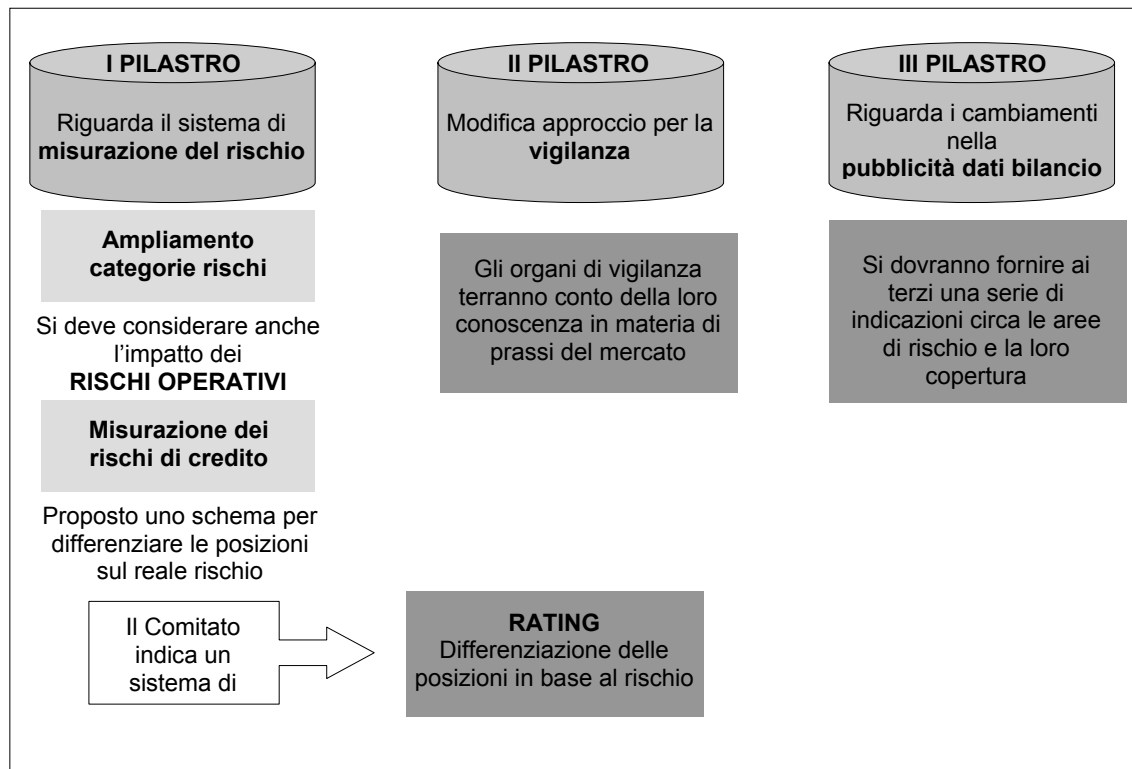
I PILASTRO

Riguarda il sistema di **misurazione del rischio**

II PILASTRO

Modifica approccio per la **vigilanza**

III PILASTRO

Riguarda i cambiamenti nella **pubblicità dati bilancio**

**Ampliamento categorie rischi**

Si deve considerare anche l'impatto dei **RISCHI OPERATIVI**

**Misurazione dei rischi di credito**

Proposto uno schema per differenziare le posizioni sul reale rischio

Gli organi di vigilanza terranno conto della loro conoscenza in materia di prassi del mercato

Si dovranno fornire ai terzi una serie di indicazioni circa le aree di rischio e la loro copertura

Il Comitato indica un sistema di

**RATING**
Differenziazione delle posizioni in base al rischio